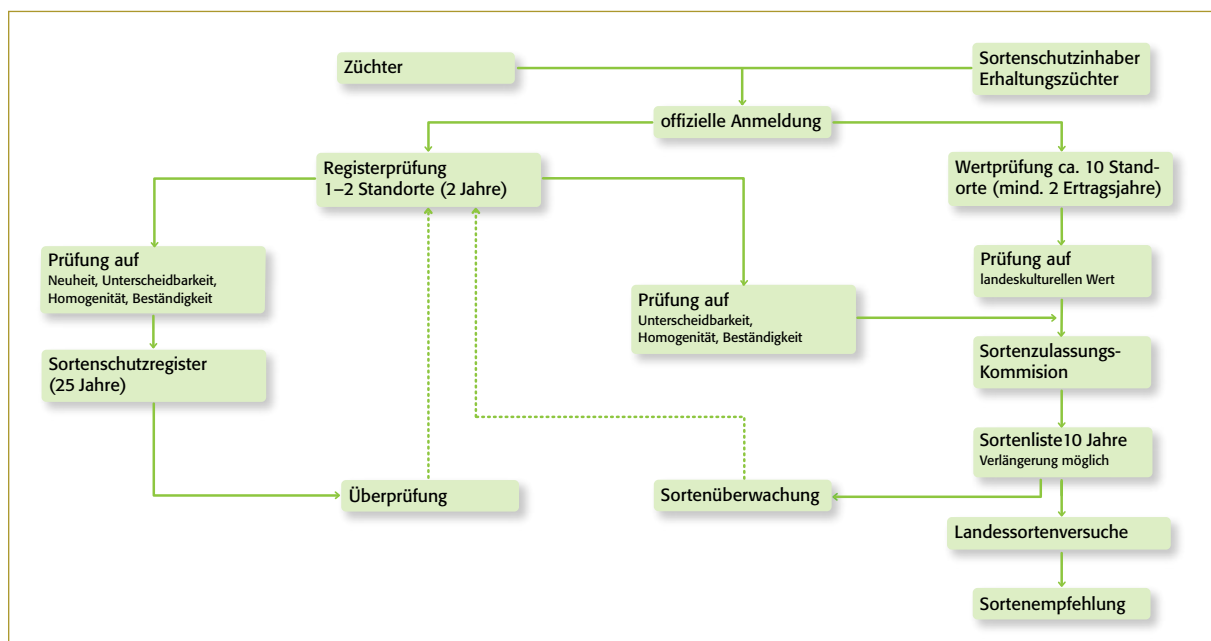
Züchter

Sortenschutzinhaber
Erhaltungszüchter

offizielle Anmeldung

Registerprüfung
1–2 Standorte (2 Jahre)

Wertprüfung ca. 10 Standorte (mind. 2 Ertragsjahre)

Prüfung auf
Neuheit, Unterscheidbarkeit, Homogenität, Beständigkeit

Prüfung auf
landeskulturellen Wert

Prüfung auf
Unterscheidbarkeit, Homogenität, Beständigkeit

Sortenschutzregister
(25 Jahre)

Sortenzulassungs-Kommision

Sortenliste10 Jahre
Verlängerung möglich

Überprüfung

Sortenüberwachung

Landessortenversuche

Sortenempfehlung